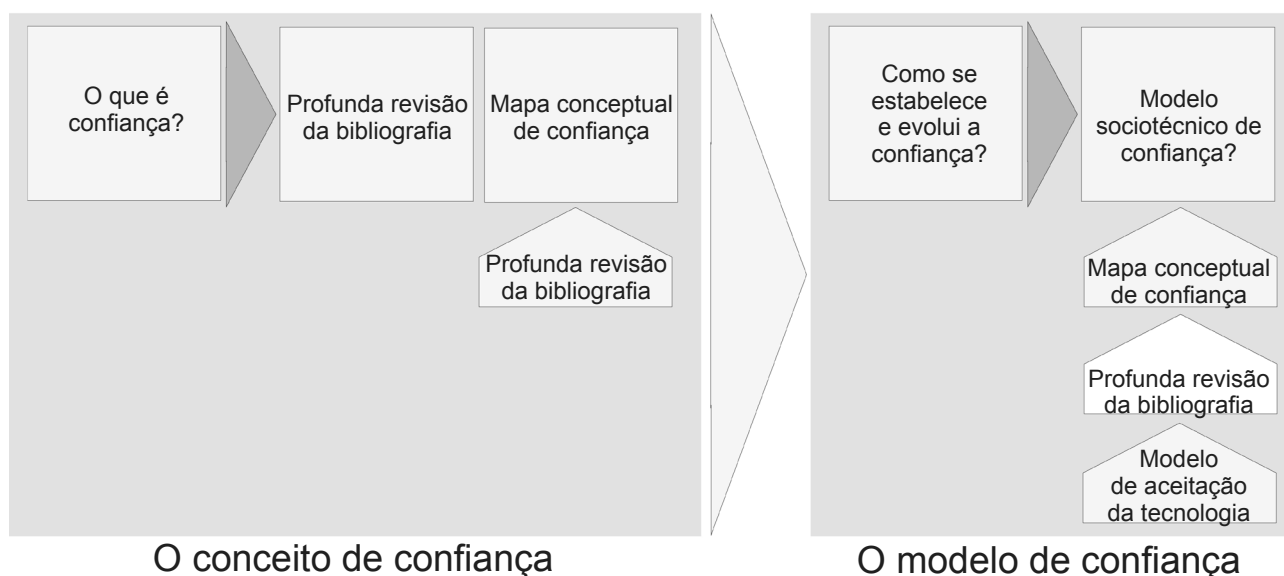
O que é confiança?

Profunda revisão da bibliografia

Mapa conceptual de confiança

Profunda revisão da bibliografia

O conceito de confiança

Como se estabelece e evolui a confiança?

Modelo sociotécnico de confiança?

Mapa conceptual de confiança

Profunda revisão da bibliografia

Modelo de aceitação da tecnologia

O modelo de confiança